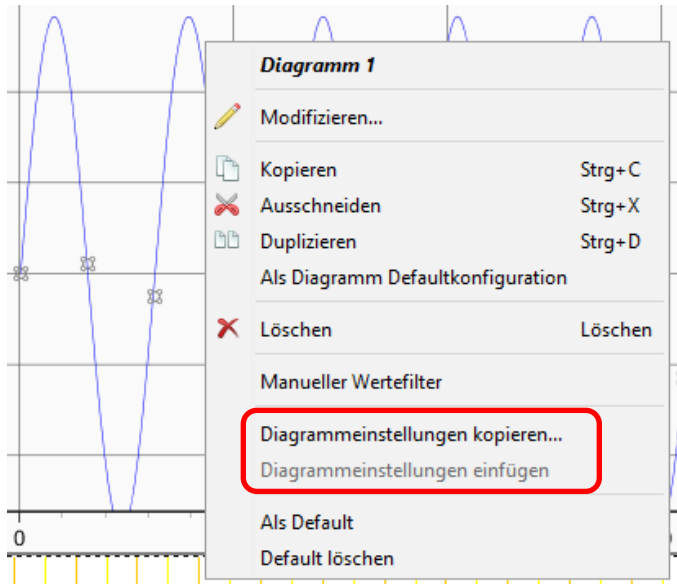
Diagramm 1

Modifizieren...

Kopieren Strg+C
Ausschneiden Strg+X
Duplizieren Strg+D
Als Diagramm Defaultkonfiguration

Löschen Löschen

Manueller Wertefilter

Diagrammeinstellungen kopieren...
Diagrammeinstellungen einfügen

Als Default
Default löschen

0